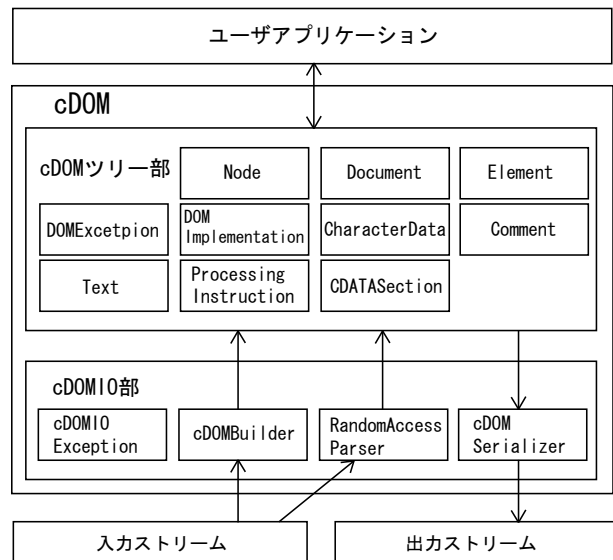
ユーザアプリケーション

cDOM

cDOMツリー部

Node

Document

Element

DOMExcetpion

DOM Implementation

CharacterData

Comment

Text

Processing Instruction

CDATASection

cDOMIO部

cDOMIO Exception

cDOMBuilder

RandomAccess Parser

cDOM Serializer

入力ストリーム

出力ストリーム